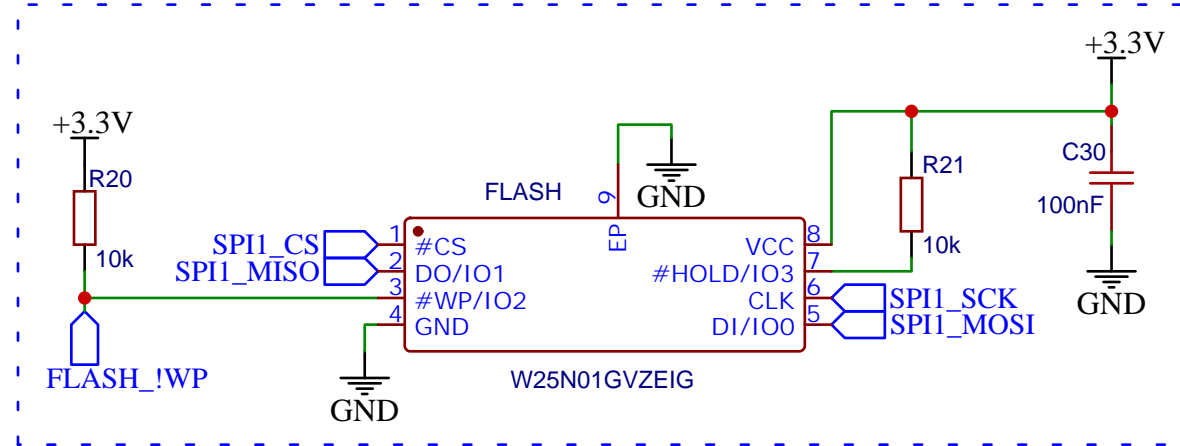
+3.3V

+3.3V

R20

10k

FLASH

9

EP

GND

C30

R21

100nF

10k

SPI1_CS
SPI1_MISO

1 #CS
2 DO/IO1
3 #WP/IO2
4 GND

VCC 8
#HOLD/IO3 7
CLK 6
DI/IO0 5

SPI1_SCK
SPI1_MOSI

GND

FLASH_!WP

W25N01GVZEIG

GND